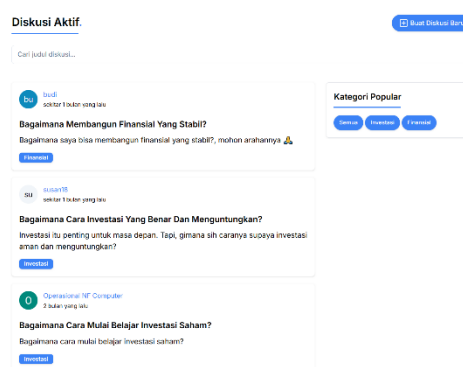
Diskusi Aktif.

Buat Diskusi Baru

Cari judul diskusi...

bu budi
sekitar 1 bulan yang lalu

Bagaimana Membangun Finansial Yang Stabil?

Bagaimana saya bisa membangun finansial yang stabil?, mohon arahannya 🙏

Finansial

su susan18
sekitar 1 bulan yang lalu

Bagaimana Cara Investasi Yang Benar Dan Menguntungkan?

Investasi itu penting untuk masa depan. Tapi, gimana sih caranya supaya investasi aman dan menguntungkan?

Investasi

O Operasional NF Computer
3 bulan yang lalu

Bagaimana Cara Mulai Belajar Investasi Saham?

Bagaimana cara mulai belajar investasi saham?

Investasi

Kategori Popular

Semua Investasi Finansial